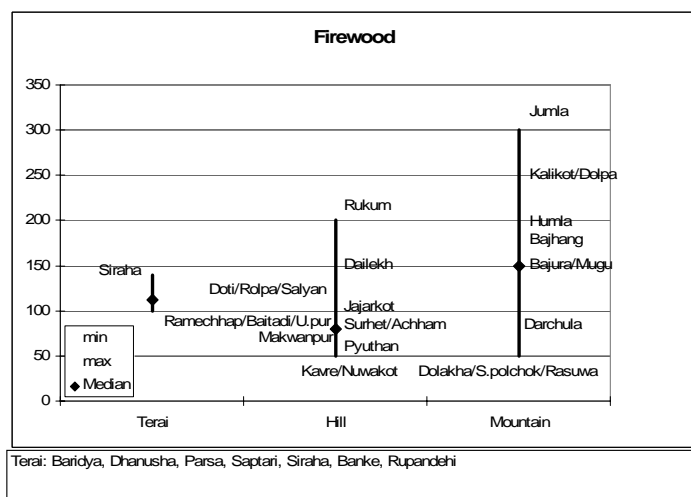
Firewood

350
300
250
200
150
100
50
0

Siraha

Rukum
Dailekh
Doti/Rolpa/Salyan
Jajarkot
Ramechhap/Baitadi/U.pur
Surhet/Achham
Makwanpur
Pyuthan
Kavre/Nuwakot

Jumla
Kalikot/Dolpa
Humla
Bajhang
Bajura/Mugu
Darchula
Dolakha/S.polchok/Rasuwa

min
max
◆ Median

Terai
Hill
Mountain

Terai: Baridya, Dhanusha, Parsa, Saptari, Siraha, Banke, Rupandehi